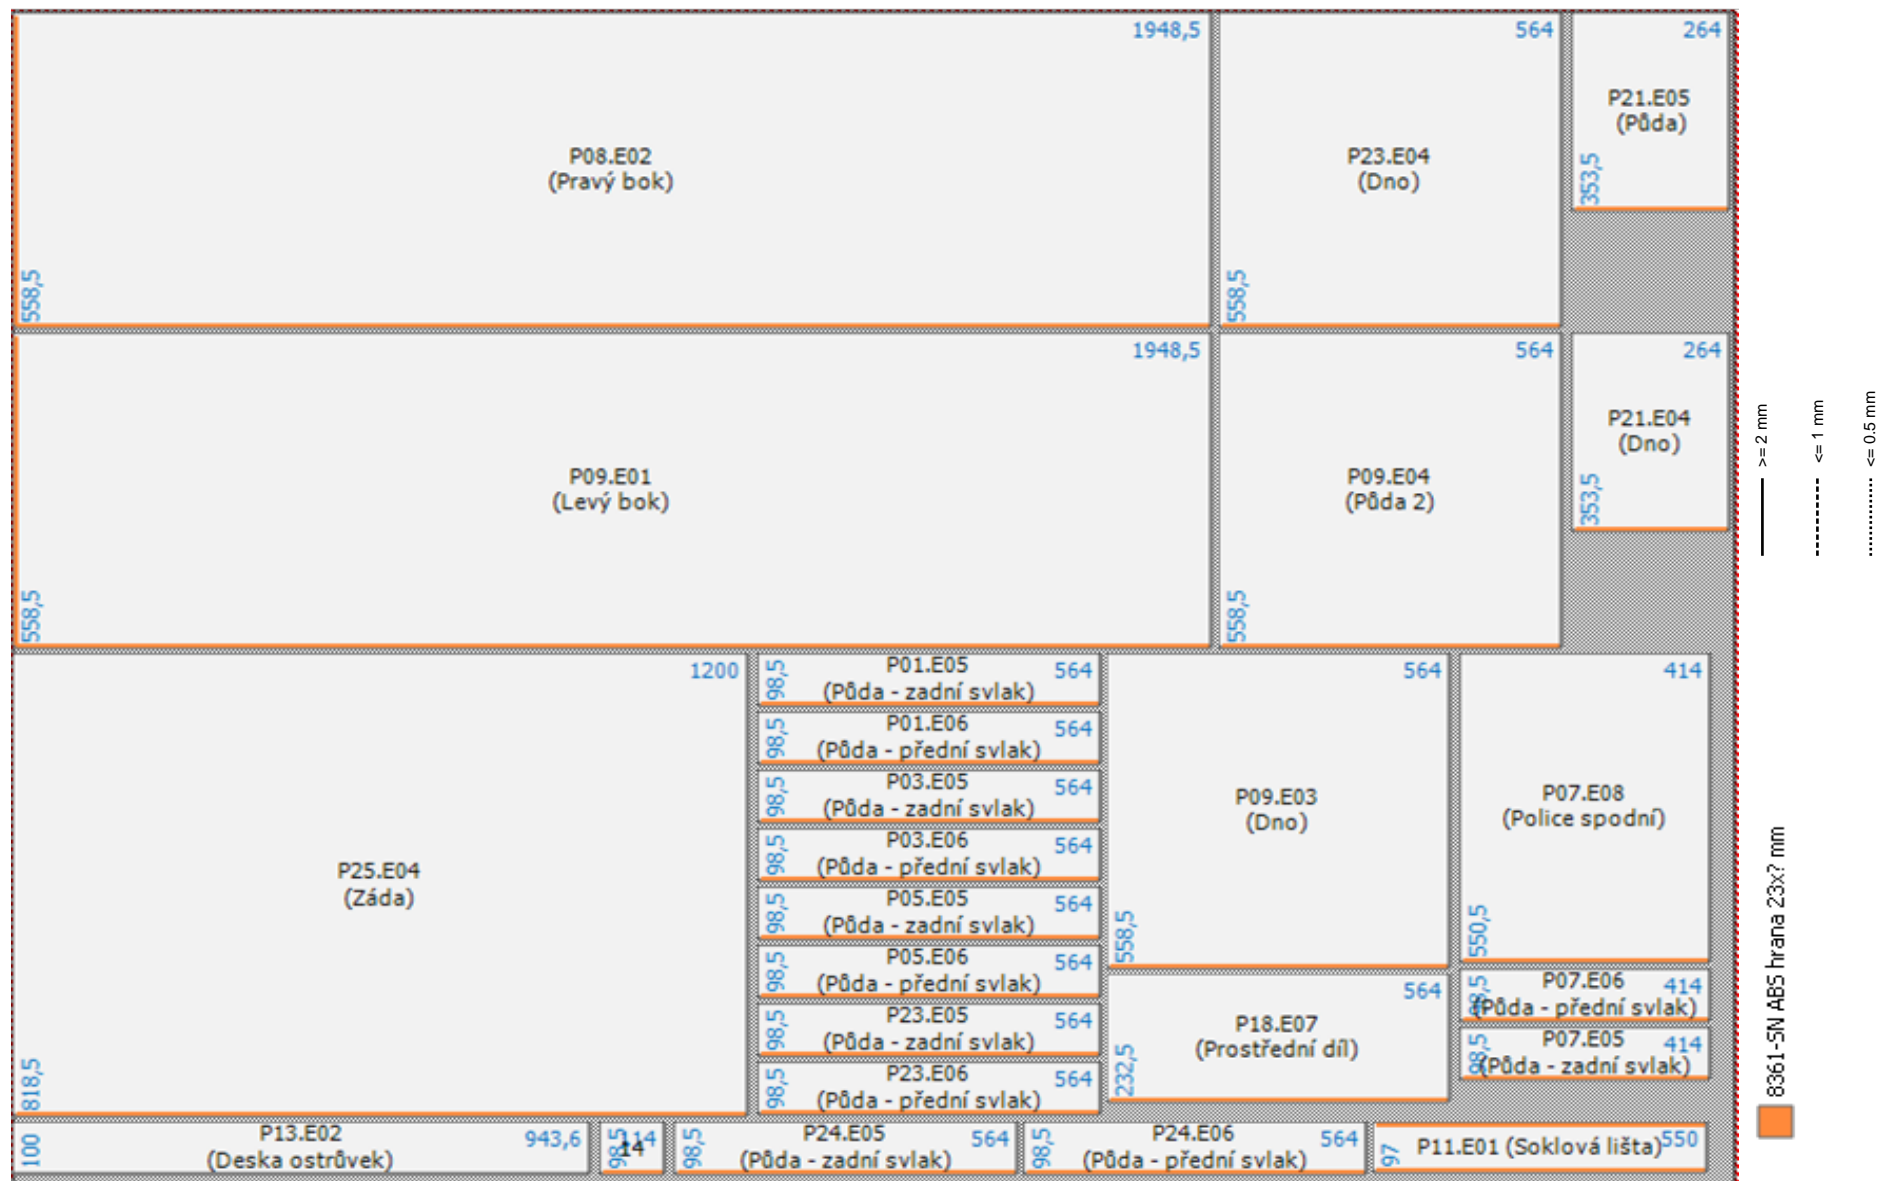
1948,5
P08.E02
(Pravý bok)
558,5

564
P23.E04
(Dno)
558,5

264
P21.E05
(Půda)
353,5

1948,5
P09.E01
(Levý bok)
558,5

564
P09.E04
(Půda 2)
558,5

264
P21.E04
(Dno)
353,5

1200
P25.E04
(Záda)
818,5

98,5 P01.E05 (Půda - zadní svlak) 564
98,5 P01.E06 (Půda - přední svlak) 564
98,5 P03.E05 (Půda - zadní svlak) 564
98,5 P03.E06 (Půda - přední svlak) 564
98,5 P05.E05 (Půda - zadní svlak) 564
98,5 P05.E06 (Půda - přední svlak) 564
98,5 P23.E05 (Půda - zadní svlak) 564
98,5 P23.E06 (Půda - přední svlak) 564

564
P09.E03
(Dno)
558,5

414
P07.E08
(Police spodní)
550,5

98,5 P07.E06 414 (Půda - přední svlak)
98,5 P07.E05 414 (Půda - zadní svlak)

564
P18.E07
(Prostřední díl)
232,5

100 P13.E02 943,6 (Deska ostrůvek)
98,5 114
98,5 P24.E05 564 (Půda - zadní svlak)
98,5 P24.E06 564 (Půda - přední svlak)
97 P11.E01 (Soklová lišta) 550

>= 2 mm
<= 1 mm
<= 0.5 mm

8361-SN ABS hrana 23x? mm